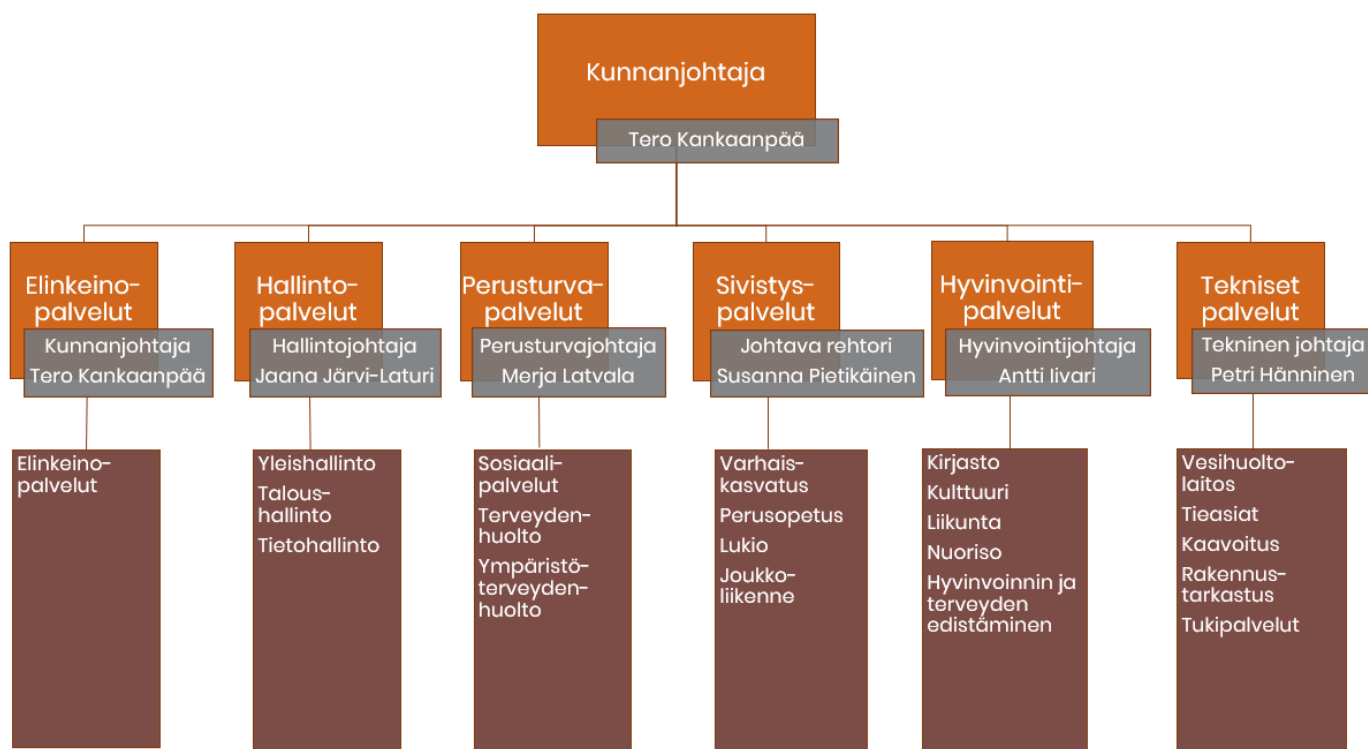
Kunnanjohtaja
Tero Kankaanpää

Elinkeinopalvelut
Kunnanjohtaja
Tero Kankaanpää

Elinkeinopalvelut

Hallintopalvelut
Hallintojohtaja
Jaana Järvi-Laturi

Yleishallinto
Taloushallinto
Tietohallinto

Perusturvapalvelut
Perusturvajohtaja
Merja Latvala

Sosiaalipalvelut
Terveydenhuolto
Ympäristöterveydenhuolto

Sivistyspalvelut
Johtava rehtori
Susanna Pietikäinen

Varhaiskasvatus
Perusopetus
Lukio
Joukkoliikenne

Hyvinvointipalvelut
Hyvinvointijohtaja
Antti Iivari

Kirjasto
Kulttuuri
Liikunta
Nuoriso
Hyvinvoinnin ja terveyden edistäminen

Tekniset palvelut
Tekninen johtaja
Petri Hänninen

Vesihuoltolaitos
Tieasiat
Kaavoitus
Rakennustarkastus
Tukipalvelut